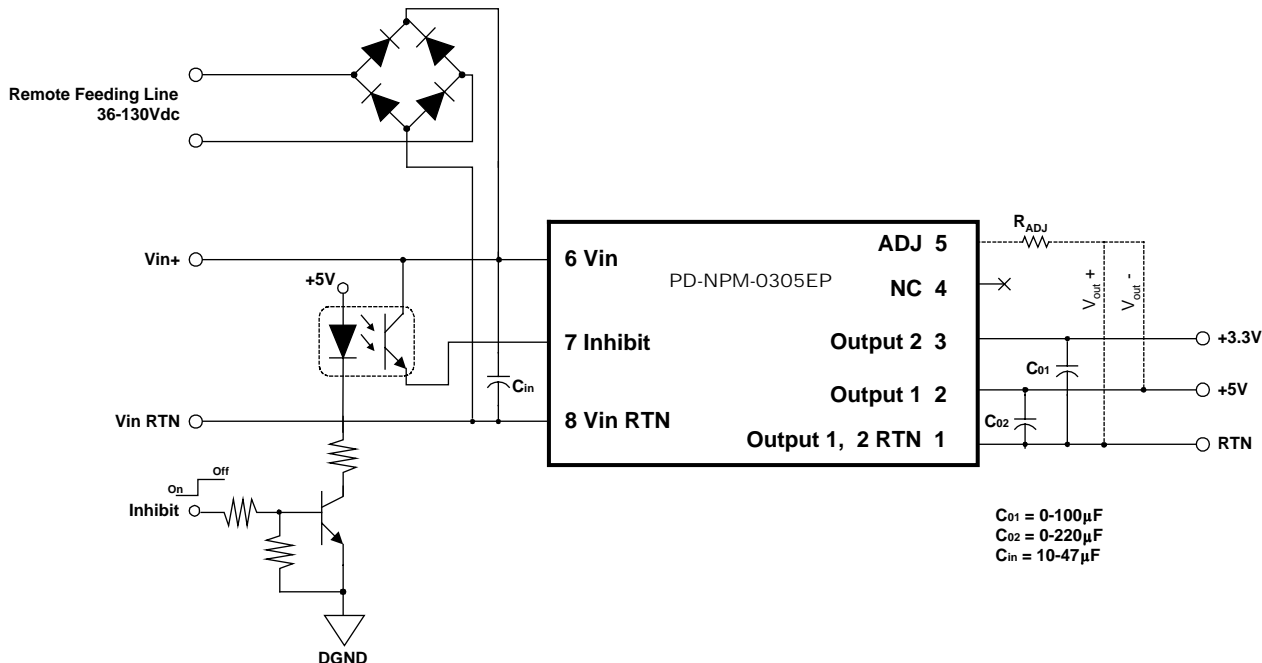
Remote Feeding Line
36-130Vdc

Vin+

+5V

Vin RTN

On Off
Inhibit

DGND

$C_{in}$

6 Vin

7 Inhibit

8 Vin RTN

PD-NPM-0305EP

ADJ 5

NC 4

Output 2 3

Output 1 2

Output 1, 2 RTN 1

$R_{ADJ}$

$V_{out}$ +

$V_{out}$ -

$C_{01}$

$C_{02}$

+3.3V

+5V

RTN

$C_{01}$ = 0-100µF
$C_{02}$ = 0-220µF
$C_{in}$ = 10-47µF